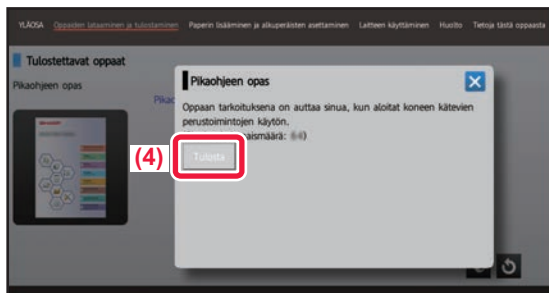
YLÄOSA Oppaiden lataaminen ja tulostaminen Paperin lisääminen ja alkuperäisten asettaminen Laitteen käyttäminen Huolto Tietoja tästä oppaasta

Tulostettavat oppaat

Pikaohjeen opas

Pika

Pikaohjeen opas

Oppaan tarkoituksena on auttaa sinua, kun aloitat koneen kätevien perustoimintojen käytön.

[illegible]aismäärä: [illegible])

(4)

Tulosta